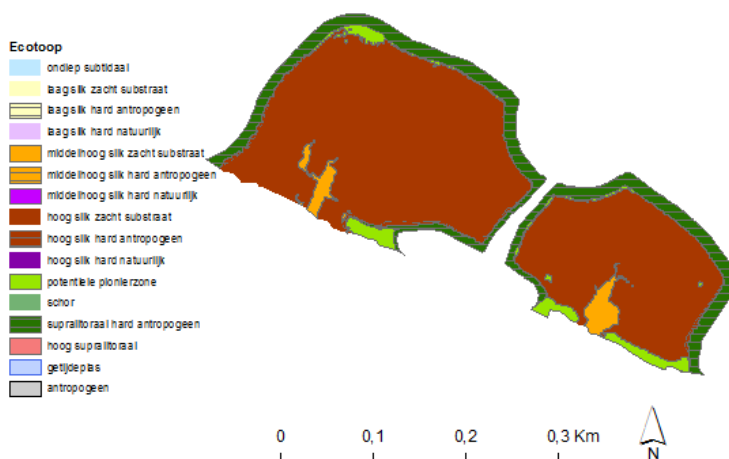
Ecotoop
ondiep subtidaal
laag slik zacht substraat
laag slik hard antropogeen
laag slik hard natuurlijk
middelhoog slik zacht substraat
middelhoog slik hard antropogeen
middelhoog slik hard natuurlijk
hoog slik zacht substraat
hoog slik hard antropogeen
hoog slik hard natuurlijk
potentiele pionierzone
schor
supralitoraal hard antropogeen
hoog supralitoraal
getijdeplas
antropogeen

0 0,1 0,2 0,3 Km

N